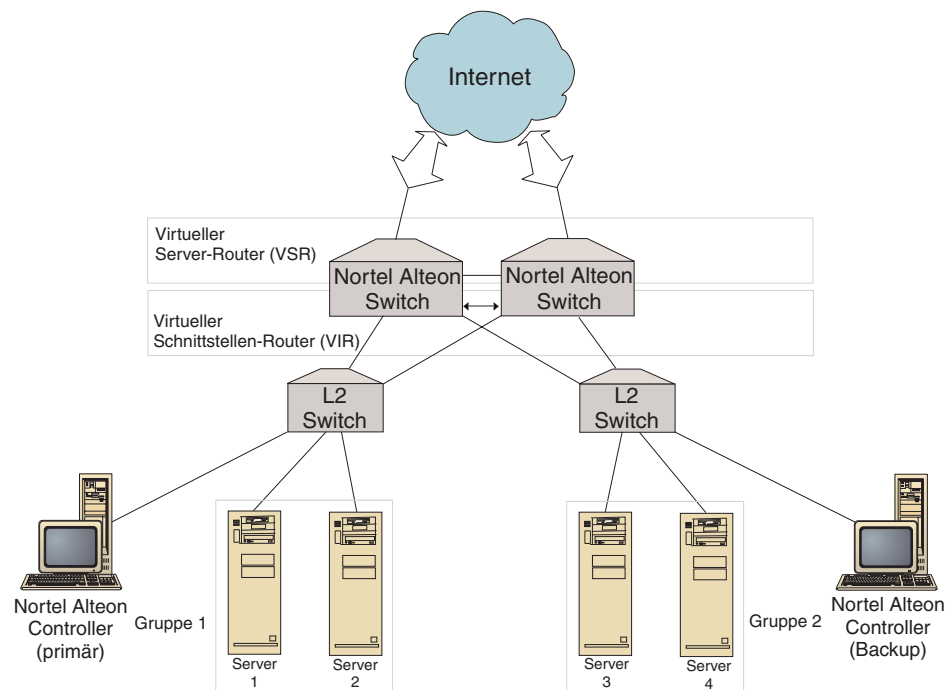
Internet

Virtueller
Server-Router (VSR)

Nortel Alteon Switch

Nortel Alteon Switch

Virtueller
Schnittstellen-Router (VIR)

L2 Switch

L2 Switch

Nortel Alteon Controller (primär)

Gruppe 1

Server 1

Server 2

Server 3

Server 4

Gruppe 2

Nortel Alteon Controller (Backup)